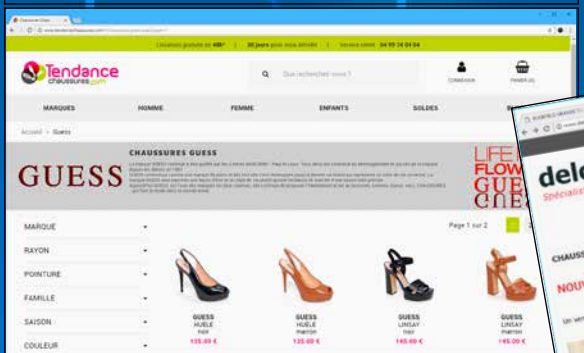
Chaussures Guess

Livraison gratuite dès 49€* | 30 jours pour vous décider | Service client 04 99 24 04 04

Tendance chaussures.com

Que recherchez-vous ?

CONNEXION

PANIER (0)

MARQUES

HOMME

FEMME

ENFANTS

SOLDES

Accueil > Guess

GUESS

CHAUSSURES GUESS

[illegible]

LIFE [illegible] FLOW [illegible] GUE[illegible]

MARQUE

RAYON

POINTURE

FAMILLE

SAISON

COULEUR

Page 1 sur 2

GUESS HUELE noir 135.00 €

GUESS HUELE marron 135.00 €

GUESS LINSAY noir 145.00 €

GUESS LINSAY marron 145.00 €

del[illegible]

Spécialis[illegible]

NOUV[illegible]